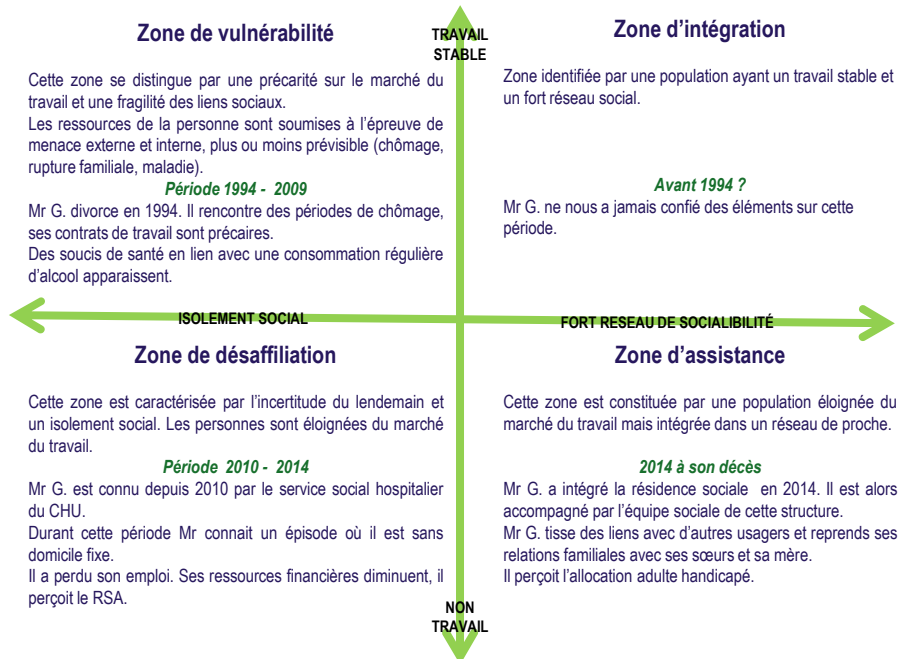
Zone de vulnérabilité

TRAVAIL STABLE

Zone d'intégration

Cette zone se distingue par une précarité sur le marché du travail et une fragilité des liens sociaux.
Les ressources de la personne sont soumises à l'épreuve de menace externe et interne, plus ou moins prévisible (chômage, rupture familiale, maladie).

Période 1994 - 2009

Mr G. divorce en 1994. Il rencontre des périodes de chômage, ses contrats de travail sont précaires.
Des soucis de santé en lien avec une consommation régulière d'alcool apparaissent.

Zone identifiée par une population ayant un travail stable et un fort réseau social.

Avant 1994 ?

Mr G. ne nous a jamais confié des éléments sur cette période.

ISOLEMENT SOCIAL

FORT RESEAU DE SOCIALIBILITÉ

Zone de désaffiliation

Zone d'assistance

Cette zone est caractérisée par l'incertitude du lendemain et un isolement social. Les personnes sont éloignées du marché du travail.

Période 2010 - 2014

Mr G. est connu depuis 2010 par le service social hospitalier du CHU.
Durant cette période Mr connait un épisode où il est sans domicile fixe.
Il a perdu son emploi. Ses ressources financières diminuent, il perçoit le RSA.

Cette zone est constituée par une population éloignée du marché du travail mais intégrée dans un réseau de proche.

2014 à son décès

Mr G. a intégré la résidence sociale en 2014. Il est alors accompagné par l'équipe sociale de cette structure.
Mr G. tisse des liens avec d'autres usagers et reprends ses relations familiales avec ses sœurs et sa mère.
Il perçoit l'allocation adulte handicapé.

NON TRAVAIL